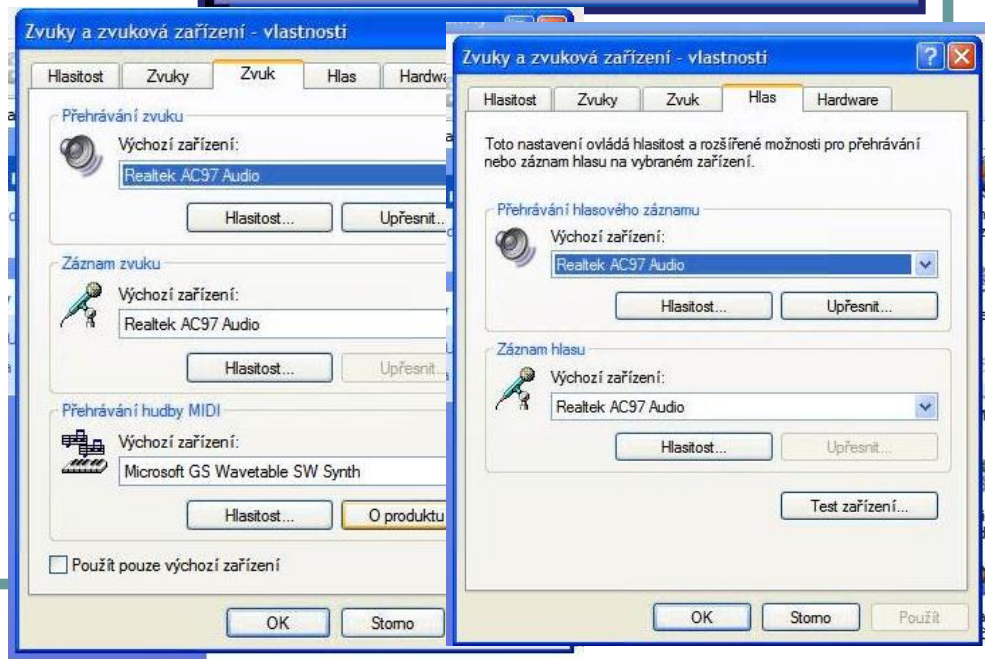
Zvuky a zvuková zařízení - vlastnosti

Hlasitost | Zvuky | Zvuk | Hlas | Hardwa

Přehrávání zvuku
Výchozí zařízení:
Realtek AC97 Audio
Hlasitost... | Upřesnit...

Záznam zvuku
Výchozí zařízení:
Realtek AC97 Audio
Hlasitost... | Upřesnit...

Přehrávání hudby MIDI
Výchozí zařízení:
Microsoft GS Wavetable SW Synth
Hlasitost... | O produktu

Použít pouze výchozí zařízení

OK | Storno

Zvuky a zvuková zařízení - vlastnosti

Hlasitost | Zvuky | Zvuk | Hlas | Hardware

Toto nastavení ovládá hlasitost a rozšířené možnosti pro přehrávání nebo záznam hlasu na vybraném zařízení.

Přehrávání hlasového záznamu
Výchozí zařízení:
Realtek AC97 Audio
Hlasitost... | Upřesnit...

Záznam hlasu
Výchozí zařízení:
Realtek AC97 Audio
Hlasitost... | Upřesnit...

Test zařízení...

OK | Storno | Použít